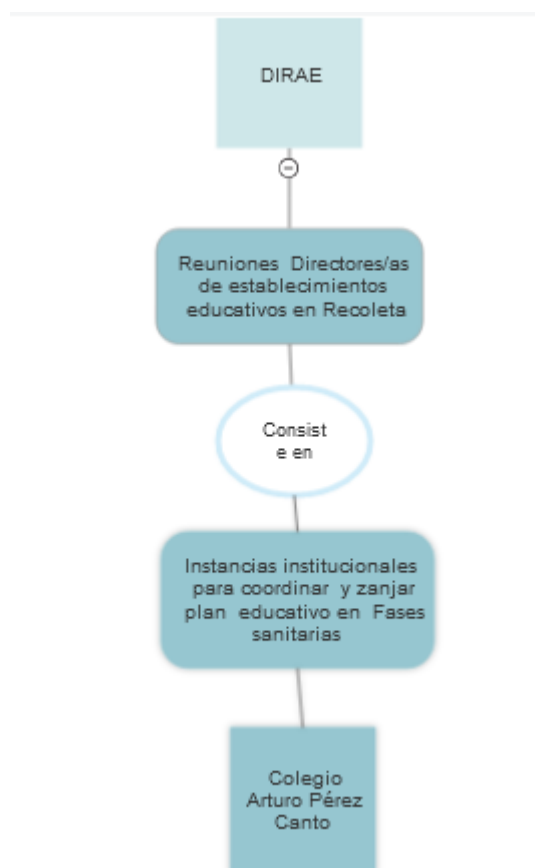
DIRAE

Reuniones Directores/as de establecimientos educativos en Recoleta

Consist e en

Instancias institucionales para coordinar y zanjar plan educativo en Fases sanitarias

Colegio Arturo Pérez Canto